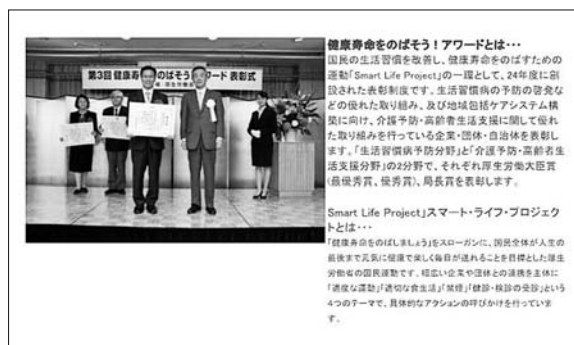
第3回健康寿命をのばそう!アワード 表彰式

健康寿命をのばそう!アワードとは…
国民の生活習慣を改善し、健康寿命をのばすための運動「Smart Life Project」の一環として、24年度に創設された表彰制度です。生活習慣病の予防の啓発などの優れた取り組み、及び地域包括ケアシステム構築に向け、介護予防・高齢者生活支援に関して優れた取り組みを行っている企業・団体・自治体を表彰します。「生活習慣病予防分野」と「介護予防・高齢者生活支援分野」の2分野で、それぞれ厚生労働大臣賞(最優秀賞、優秀賞)、局長賞を表彰します。

Smart Life Project」スマート・ライフ・プロジェクトとは…
「健康寿命をのばしましょう」をスローガンに、国民全体が人生の最後まで元気に健康で楽しく毎日が送れることを目標とした厚生労働省の国民運動です。幅広い企業や団体との連携を主体に「適度な運動」「適切な食生活」「禁煙」「健診・検診の受診」という4つのテーマで、具体的なアクションの呼びかけを行っています。